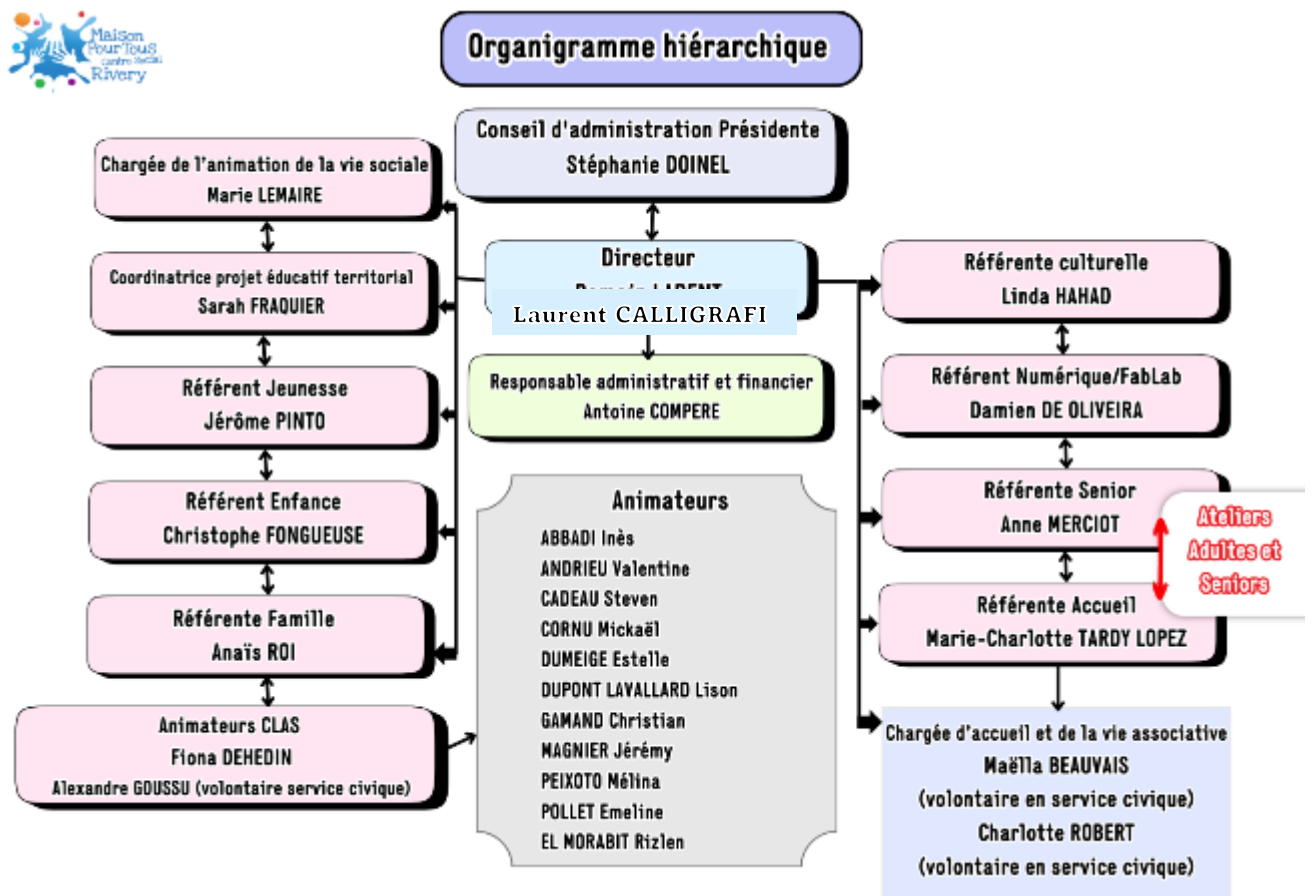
Maison Pour Tous centre social Rivery

Organigramme hiérarchique

Conseil d'administration Présidente
Stéphanie DOINEL

Chargée de l'animation de la vie sociale
Marie LEMAIRE

Coordinatrice projet éducatif territorial
Sarah FRAQUIER

Référent Jeunesse
Jérôme PINTO

Référent Enfance
Christophe FONGUEUSE

Référente Famille
Anaïs ROI

Animateurs CLAS
Fiona DEHEDIN
Alexandre GOUSSU (volontaire service civique)

Directeur
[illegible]
Laurent CALLIGRAFI

Responsable administratif et financier
Antoine COMPERE

Animateurs
ABBADI Inès
ANDRIEU Valentine
CADEAU Steven
CORNU Mickaël
DUMEIGE Estelle
DUPONT LAVALLARD Lison
GAMAND Christian
MAGNIER Jérémy
PEIXOTO Mélina
POLLET Emeline
EL MORABIT Rizlen

Référente culturelle
Linda HAHAD

Référent Numérique/FabLab
Damien DE OLIVEIRA

Référente Senior
Anne MERCIOT

Ateliers Adultes et Seniors

Référente Accueil
Marie-Charlotte TARDY LOPEZ

Chargée d'accueil et de la vie associative
Maëlla BEAUVAIS
(volontaire en service civique)
Charlotte ROBERT
(volontaire en service civique)